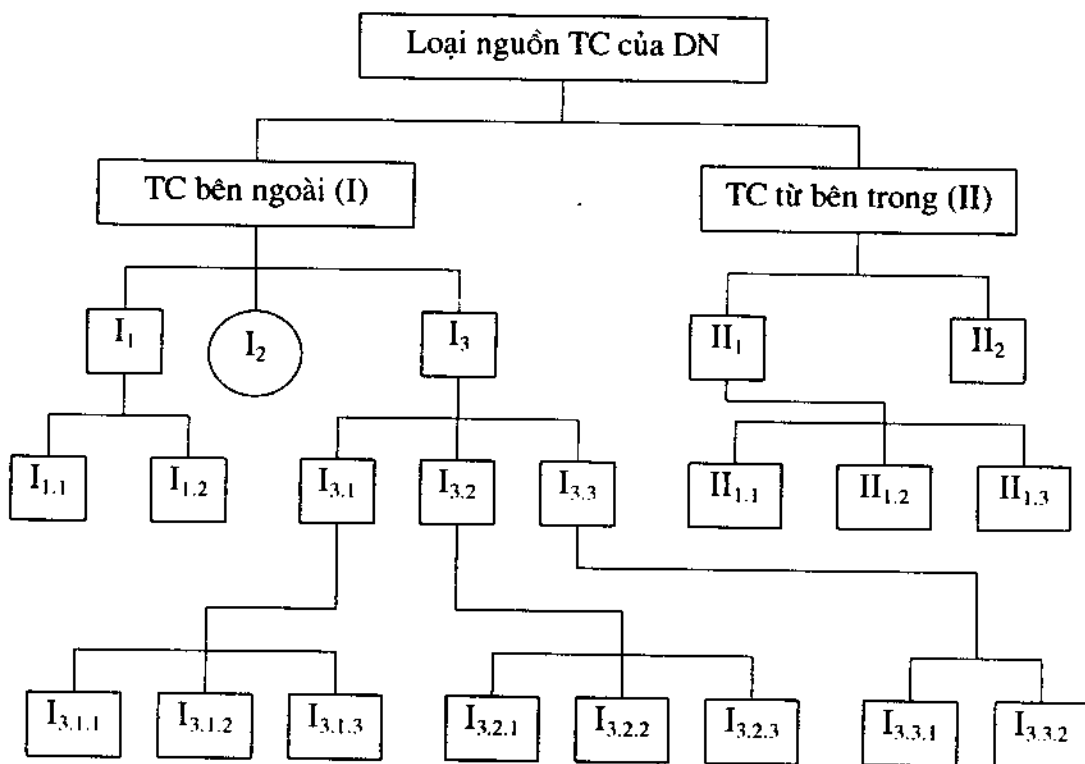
Loại nguồn TC của DN

TC bên ngoài (I)

TC từ bên trong (II)

$I_1$

$I_2$

$I_3$

$II_1$

$II_2$

$I_{1.1}$

$I_{1.2}$

$I_{3.1}$

$I_{3.2}$

$I_{3.3}$

$II_{1.1}$

$II_{1.2}$

$II_{1.3}$

$I_{3.1.1}$

$I_{3.1.2}$

$I_{3.1.3}$

$I_{3.2.1}$

$I_{3.2.2}$

$I_{3.2.3}$

$I_{3.3.1}$

$I_{3.3.2}$